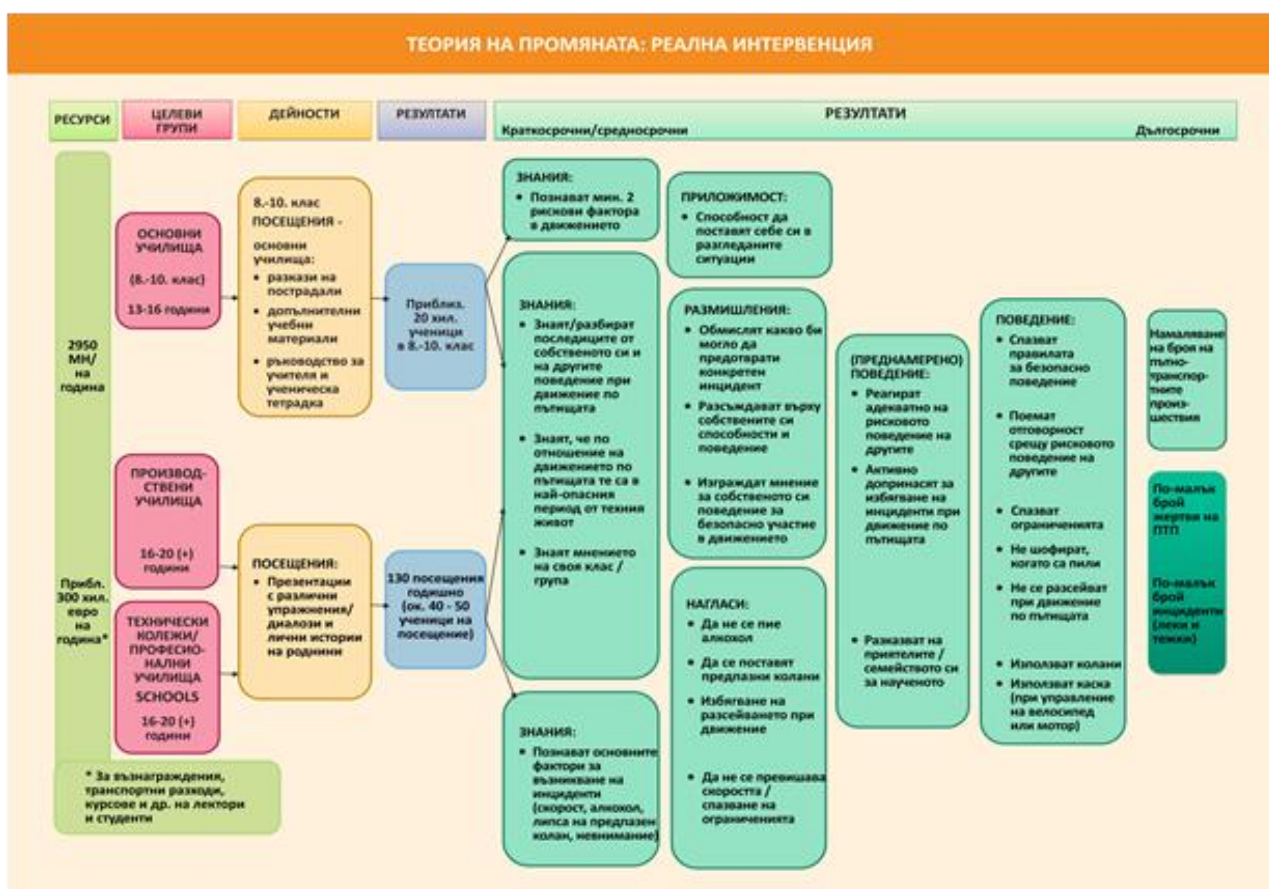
ТЕОРИЯ НА ПРОМЯНАТА: РЕАЛНА ИНТЕРВЕНЦИЯ

РЕСУРСИ

ЦЕЛЕВИ ГРУПИ

ДЕЙНОСТИ

РЕЗУЛТАТИ

РЕЗУЛТАТИ
Краткосрочни/средносрочни
Дългосрочни

2950 МН/ на година

Прибл. 300 хил. евро на година*

* За възнаграждения, транспортни разходи, курсове и др. на лектори и студенти

ОСНОВНИ УЧИЛИЩА
(8.-10. клас)
13-16 години

ПРОИЗВОДСТВЕНИ УЧИЛИЩА
16-20 (+) години

ТЕХНИЧЕСКИ КОЛЕЖИ/ ПРОФЕСИОНАЛНИ УЧИЛИЩА SCHOOLS
16-20 (+) години

8.-10. клас
ПОСЕЩЕНИЯ -
основни училища:
• разкази на пострадали
• допълнителни учебни материали
• ръководство за учителя и ученическа тетрадка

ПОСЕЩЕНИЯ:
• Презентации с различни упражнения/ диалози и лични истории на роднини

Приблиз. 20 хил. ученици в 8.-10. клас

130 посещения годишно (ок. 40 - 50 ученици на посещение)

ЗНАНИЯ:
• Познават мин. 2 рискови фактора в движението

ЗНАНИЯ:
• Знаят/разбират последиците от собственото си и на другите поведение при движение по пътищата
• Знаят, че по отношение на движението по пътищата те са в най-опасния период от техния живот
• Знаят мнението на своя клас / група

ЗНАНИЯ:
• Познават основните фактори за възникване на инциденти (скорост, алкохол, липса на предпазен колан, невнимание)

ПРИЛОЖИМОСТ:
• Способност да поставят себе си в разгледаните ситуации

РАЗМИШЛЕНИЯ:
• Обмислят какво би могло да предотврати конкретен инцидент
• Разсъждават върху собствените си способности и поведение
• Изграждат мнение за собственото си поведение за безопасно участие в движението

НАГЛАСИ:
• Да не се пие алкохол
• Да се поставят предпазни колани
• Избягване на разсейването при движение
• Да не се превишава скоростта / спазване на ограниченията

(ПРЕДНАМЕРЕНО) ПОВЕДЕНИЕ:
• Реагират адекватно на рисковото поведение на другите
• Активно допринасят за избягване на инциденти при движение по пътищата
• Разказват на приятелите / семейството си за наученото

ПОВЕДЕНИЕ:
• Спазват правилата за безопасно поведение
• Поемат отговорност срещу рисковото поведение на другите
• Спазват ограниченията
• Не шофират, когато са пили
• Не се разсейват при движение по пътищата
• Използват колани
• Използват каска (при управление на велосипед или мотор)

Намаляване на броя на пътно-транспортните произшествия

По-малък брой жертви на ПТП

По-малък брой инциденти (леки и тежки)